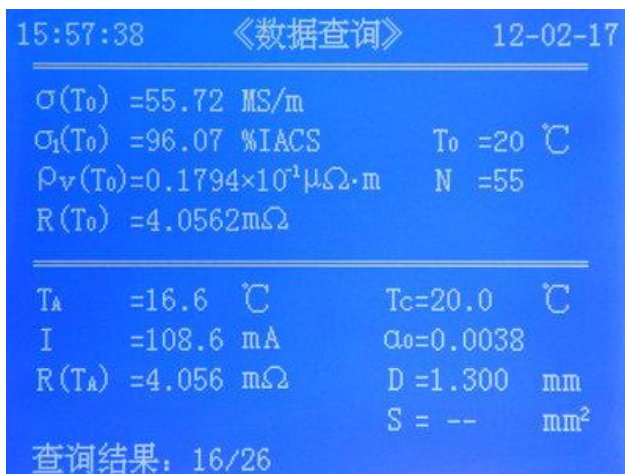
15:57:38 《数据查询》 12-02-17

$\sigma(T_0)$ =55.72 MS/m
$\sigma_1(T_0)$ =96.07 %IACS    $T_0$ =20 ℃
$\rho_V(T_0)$=0.1794×$10^{-1}$μΩ·m    N =55
R($T_0$) =4.0562mΩ

$T_A$ =16.6 ℃    $T_C$=20.0 ℃
I =108.6 mA    $\alpha_0$=0.0038
R($T_A$) =4.056 mΩ    D =1.300 mm
S = -- $mm^2$
查询结果：16/26